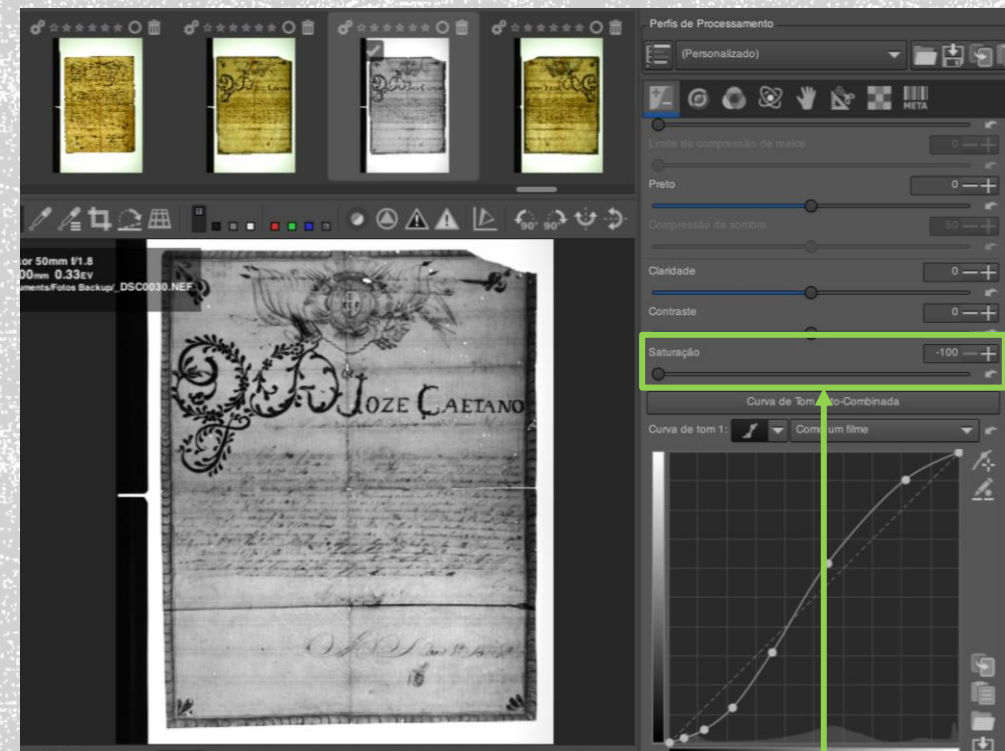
Perfis de Processamento

(Personalizado)

META

Limite de compressão de realce 0

Preto 0

Compressão de sombra 50

Claridade 0

Contraste 0

Saturação -100

Curva de Tom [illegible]-Combinada

Curva de tom 1: Com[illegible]um filme

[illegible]or 50mm f/1.8
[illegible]00mm 0.33EV
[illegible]uments/Fotos Backup/_DSC0030.NEF

JOZE CAETANO